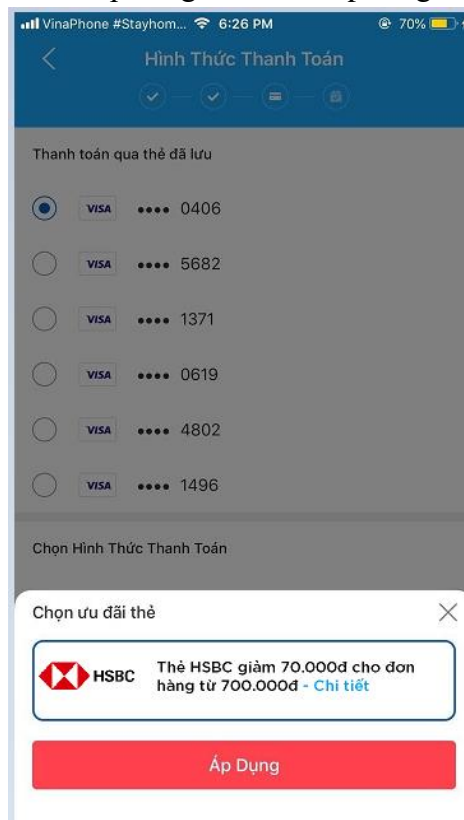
VinaPhone #Stayhom... 6:26 PM 70%

Hình Thức Thanh Toán

Thanh toán qua thẻ đã lưu

VISA •••• 0406

VISA •••• 5682

VISA •••• 1371

VISA •••• 0619

VISA •••• 4802

VISA •••• 1496

Chọn Hình Thức Thanh Toán

Chọn ưu đãi thẻ

HSBC Thẻ HSBC giảm 70.000đ cho đơn hàng từ 700.000đ - Chi tiết

Áp Dụng